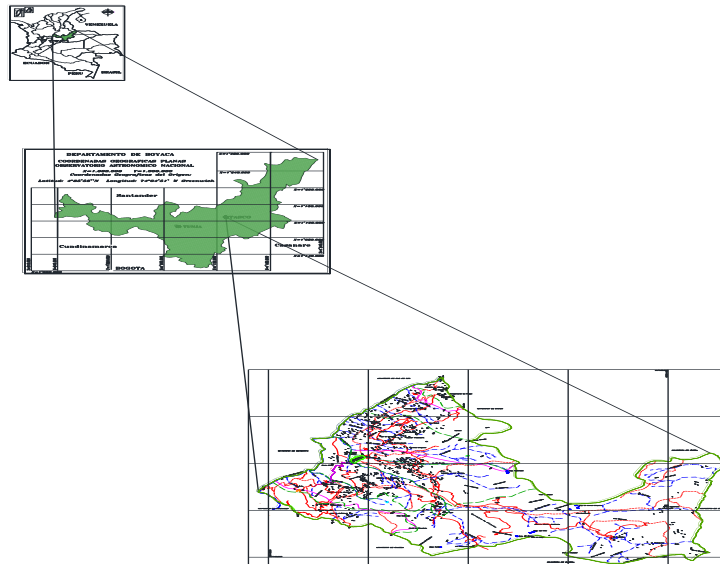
VENEZUELA
ECUADOR
PERU
BRASIL

DEPARTAMENTO DE BOYACA
COORDENADAS GEOGRAFICAS PLANAS
OBSERVATORIO ASTRONOMICO NACIONAL
Coordenadas Geograficas del Origen:
Latitud: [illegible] Longitud: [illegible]

Santander
Cundinamarca
Casanare
BOGOTA